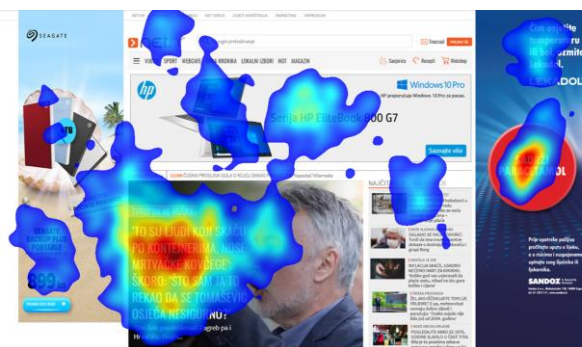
SEAGATE

SEAGATE
BACKUP PLUS
PORTABLE

899

Windows 10 Pro

HP preporučuje Windows 10 Pro za posao.

Serija HP EliteBook 800 G7

Saznajte više

NAJČITANIJE

KAKO SU LJUDI KOJI SKAČU PO KONTEJNERIMA, NOSE MRTVAČKE KOVČEGE... ŠTO SAM JA TO REKAO DA SE TOMAŠEVIĆ OSJEĆA NESIGURNO?

Zagreb pa i

SANDOZ

Prije upotrebe pažljivo pročitajte uputu o lijeku, a o rizicima i nuspojavama upitajte svog liječnika ili ljekarnika.

Lekadol

Tvornica

Superkom

Recepti

Webshop

Pretplata